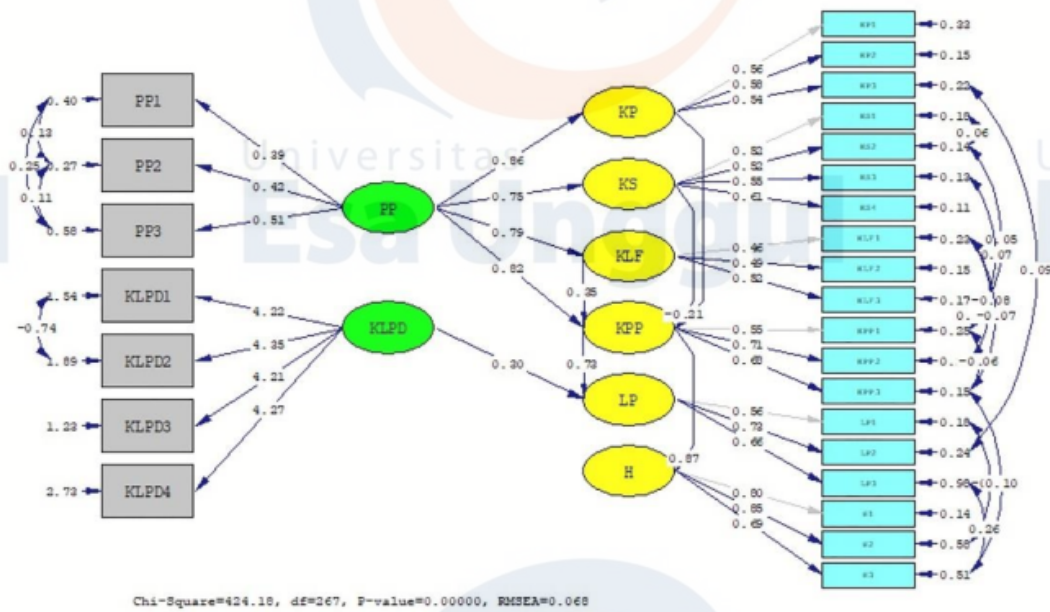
Universitas Esa Unggul

0.40 PP1
0.13
0.25 0.27 PP2
0.11
0.58 PP3

1.54 KLPD1
-0.74
1.89 KLPD2
1.23 KLPD3
2.73 KLPD4

0.39
0.42
0.51
PP

4.22
4.35
4.21
4.27
KLPD

0.86
0.75
0.79
0.82
0.30

KP
KS
KLF
KPP
LP
H

0.35
0.73
-0.21
0.87

0.56
0.58
0.54
0.52
0.52
0.55
0.61
0.46
0.49
0.52
0.55
0.71
0.68
0.56
0.73
0.66
0.80
0.85
0.69

KP1 0.33
KP2 0.15
KP3 0.22
KS1 0.18
KS2 0.14
KS3 0.13
KS4 0.11
KLF1 0.23
KLF2 0.15
KLF3 0.17
KPP1 0.25
KPP2 0.
KPP3 0.15
LP1 0.18
LP2 0.24
LP3 0.96
H1 0.14
H2 0.58
H3 0.51

0.06
0.05
0.07
0.09
-0.08
0.
-0.07
-0.06
-0.10
0.26

Chi-Square=424.18, df=267, P-value=0.00000, RMSEA=0.068